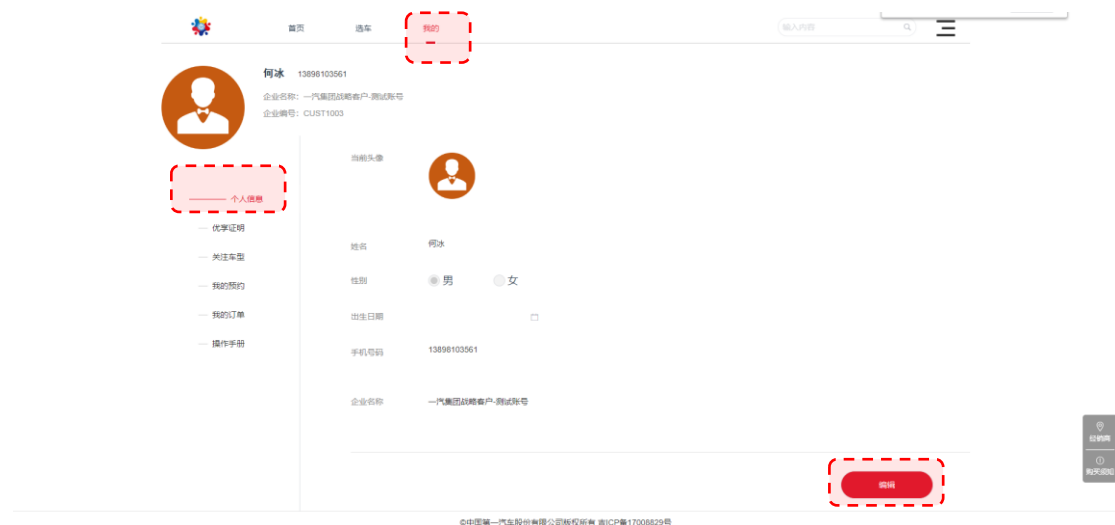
首页 选车 我的

输入内容

何冰 13898103561

企业名称：一汽集团战略客户-测试账号

企业编号：CUST1003

个人信息

优享证明

关注车型

我的预约

我的订单

操作手册

当前头像

姓名 何冰

性别 男 女

出生日期

手机号码 13898103561

企业名称 一汽集团战略客户-测试账号

编辑

经销商

购买须知

©中国第一汽车股份有限公司版权所有 吉ICP备17008829号